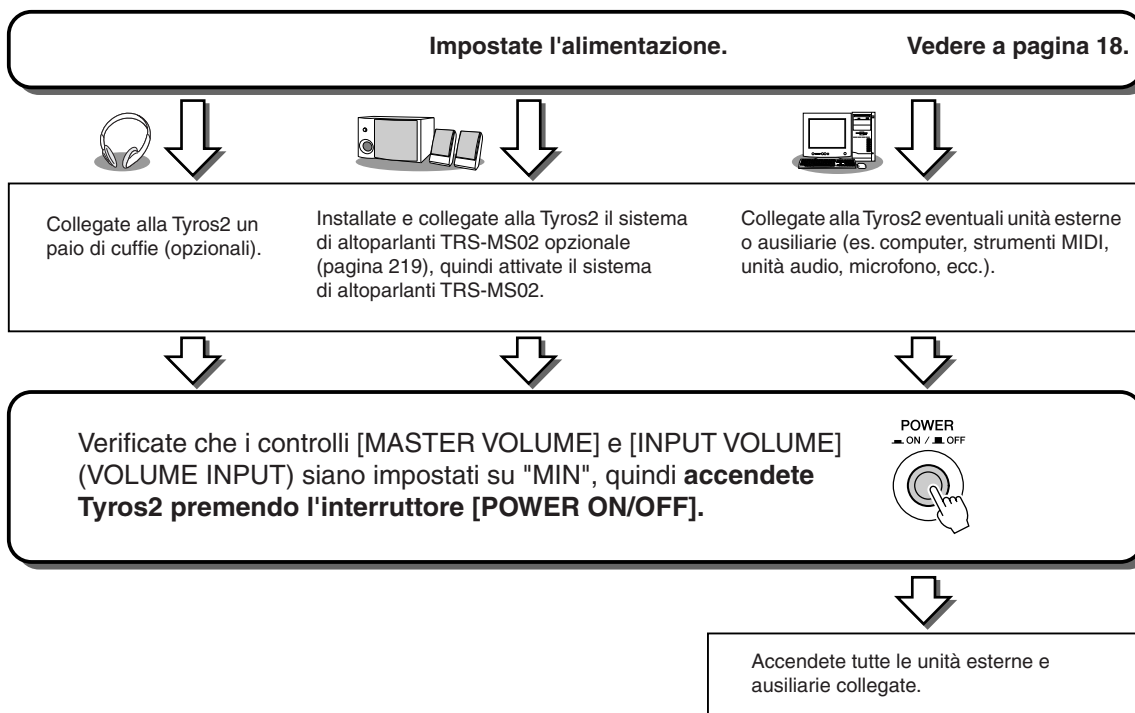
Impostate l'alimentazione. Vedere a pagina 18.

Collegate alla Tyros2 un paio di cuffie (opzionali).

Installate e collegate alla Tyros2 il sistema di altoparlanti TRS-MS02 opzionale (pagina 219), quindi attivate il sistema di altoparlanti TRS-MS02.

Collegate alla Tyros2 eventuali unità esterne o ausiliarie (es. computer, strumenti MIDI, unità audio, microfono, ecc.).

Verificate che i controlli [MASTER VOLUME] e [INPUT VOLUME] (VOLUME INPUT) siano impostati su "MIN", quindi **accendete Tyros2 premendo l'interruttore [POWER ON/OFF].**

POWER
ON / OFF

Accendete tutte le unità esterne e ausiliarie collegate.